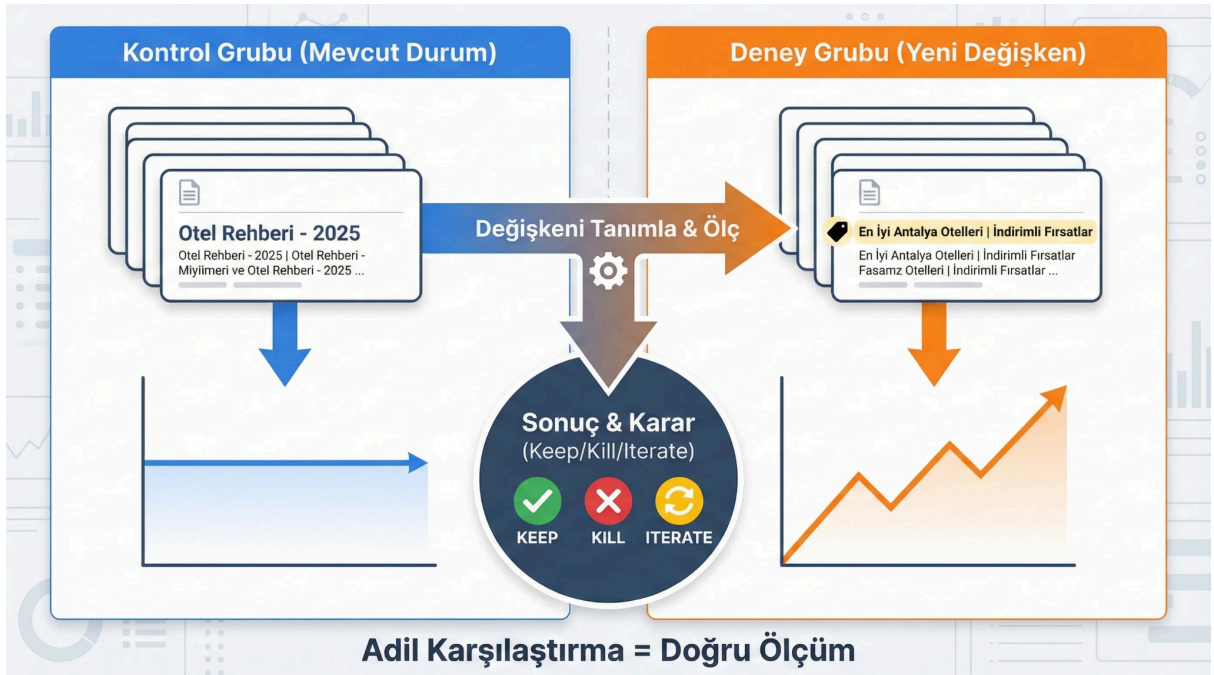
Kontrol Grubu (Mevcut Durum)

Otel Rehberi - 2025

Otel Rehberi - 2025 | Otel Rehberi - Miyiimeri ve Otel Rehberi - 2025 ...

Değişkeni Tanımla & Ölç

Deney Grubu (Yeni Değişken)

En İyi Antalya Otelleri | İndirimli Fırsatlar

En İyi Antalya Otelleri | İndirimli Fırsatlar Fasamz Otelleri | İndirimli Fırsatlar ...

Sonuç & Karar
(Keep/Kill/Iterate)

KEEP KILL ITERATE

Adil Karşılaştırma = Doğru Ölçüm